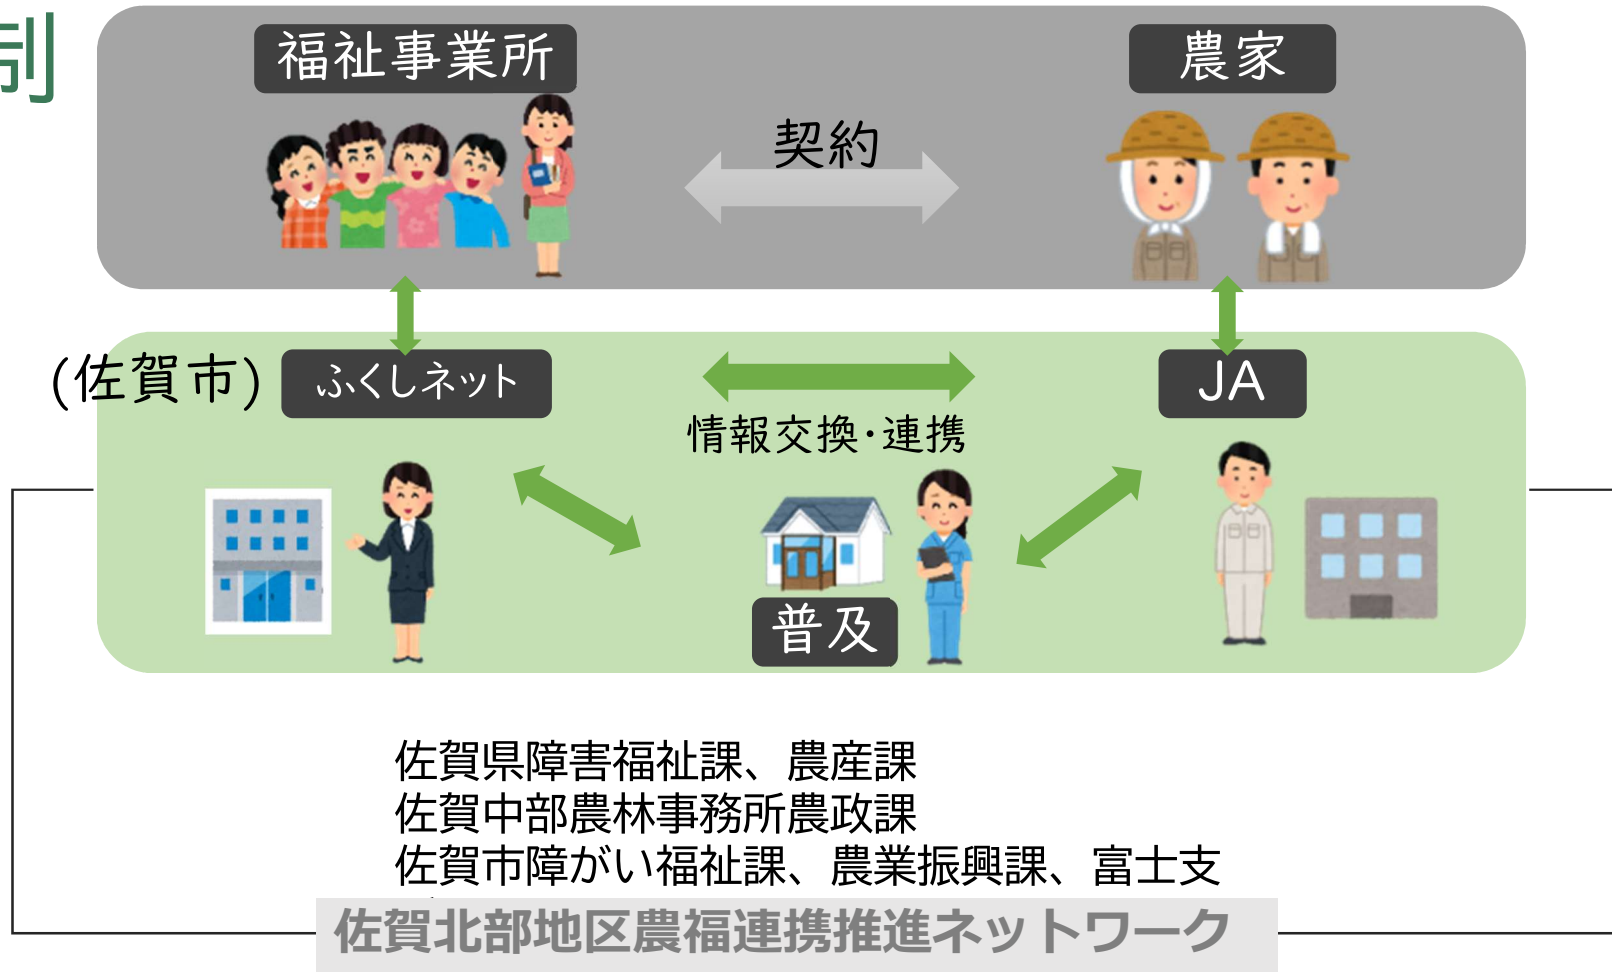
制

福祉事業所

農家

契約

(佐賀市)

ふくしネット

JA

情報交換·連携

普及

佐賀県障害福祉課、農産課
佐賀中部農林事務所農政課
佐賀市障がい福祉課、農業振興課、富士支

佐賀北部地区農福連携推進ネットワーク